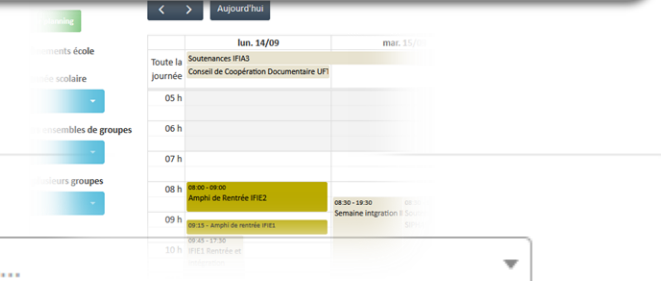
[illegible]ning

Aujourd'hui

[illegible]ments école

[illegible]ée scolaire

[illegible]nsembles de groupes

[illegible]ieurs groupes

lun. 14/09

mar. 15/0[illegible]

Toute la journée

Soutenances IFIA3

Conseil de Coopération Documentaire UF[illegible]

05 h

06 h

07 h

08 h

08:00 - 09:00
Amphi de Rentrée IFIE2

09 h

09:15 - Amphi de rentrée IFIE1

10 h

09:45 - 17:30
IFIE1 Rentrée et

08:30 - 19:30
Semaine intgration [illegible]